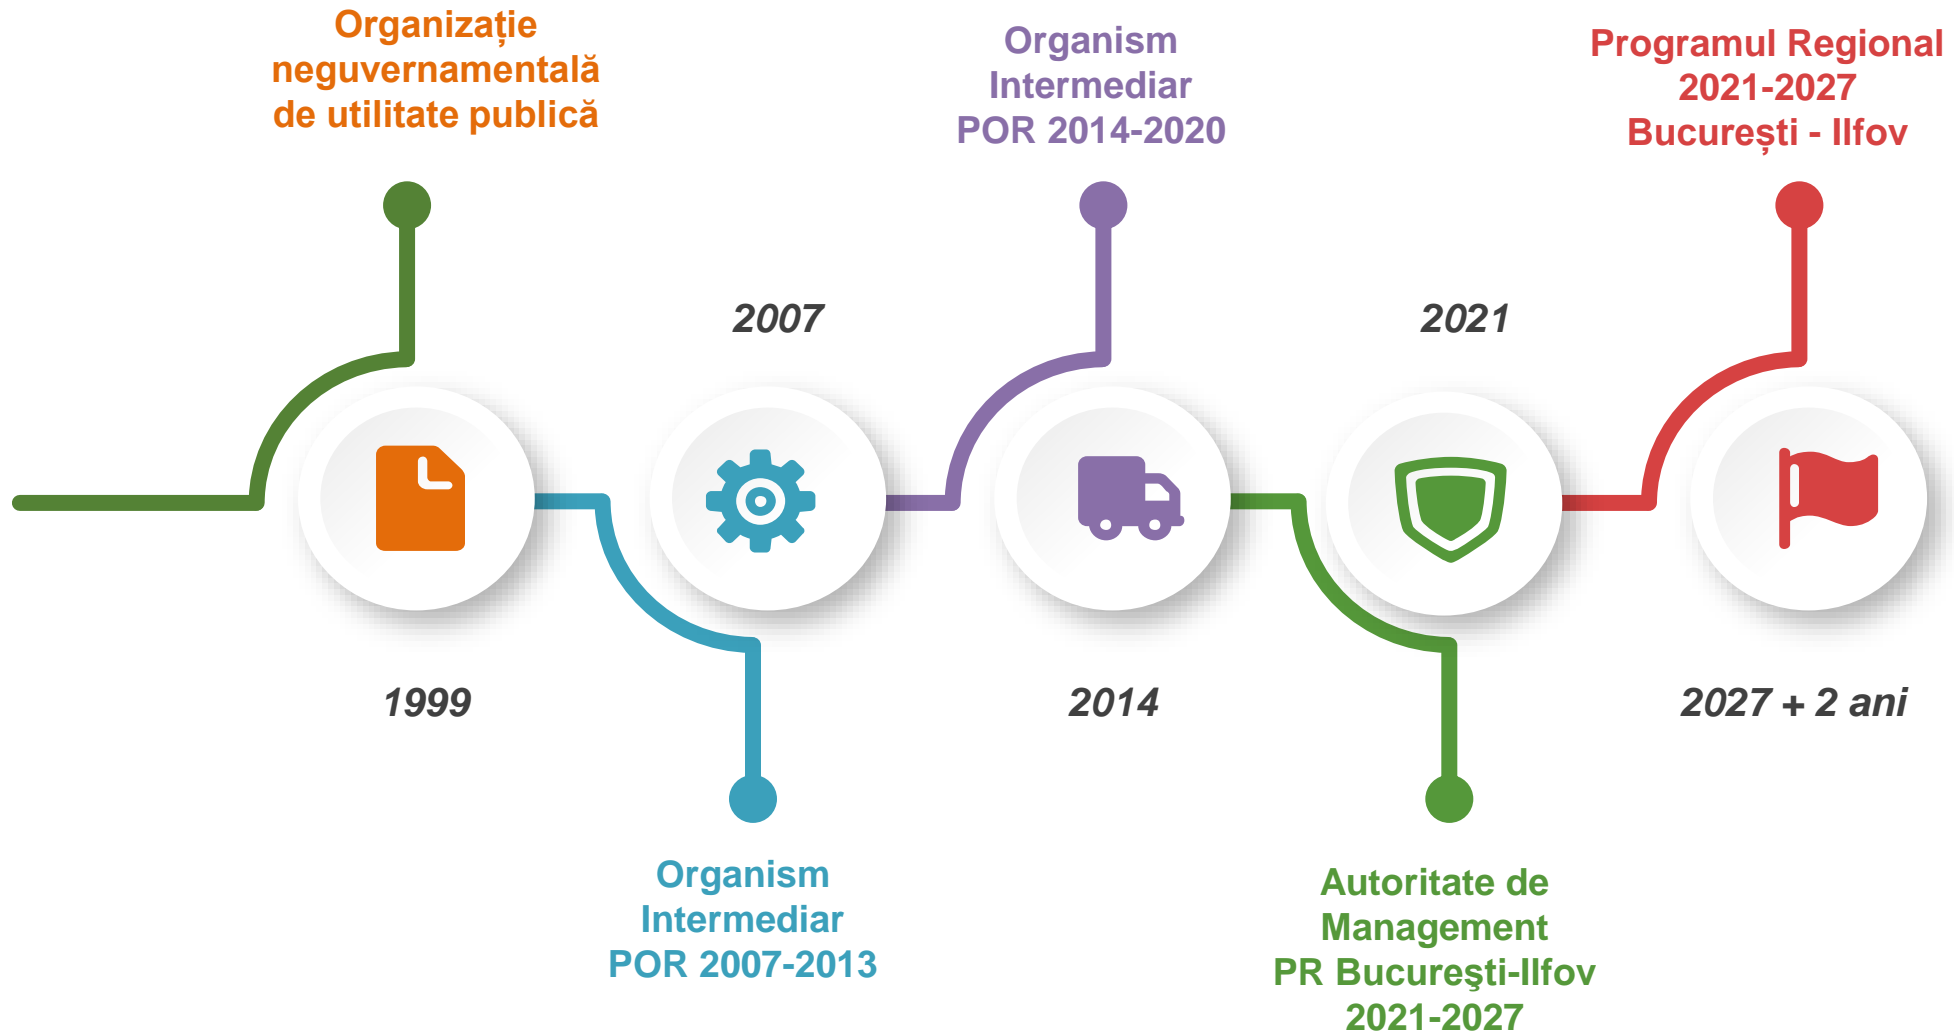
Organizație neguvernamentală de utilitate publică

2007

Organism Intermediar POR 2014-2020

2021

Programul Regional 2021-2027 București - Ilfov

1999

Organism Intermediar POR 2007-2013

2014

Autoritate de Management PR Bucureşti-Ilfov 2021-2027

2027 + 2 ani